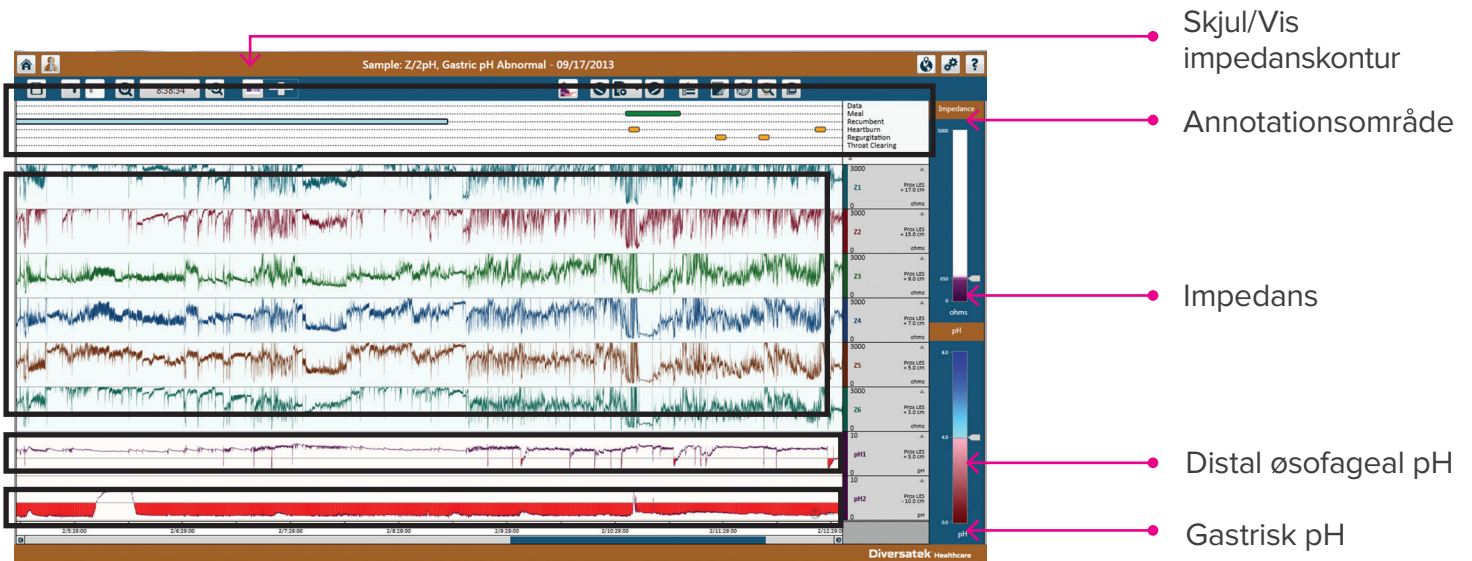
Skjul/Vis impedanskontur

Sample: Z/2pH, Gastric pH Abnormal - 09/17/2013

8:38:34

Data
Meal
Recumbent
Heartburn
Regurgitation
Throat Clearing

Annotationsområde

Impedance

5000

3000
Z1
Prox LES + 17.0 cm
0
ohms

3000
Z2
Prox LES + 15.0 cm
0
ohms

3000
Z3
Prox LES + 9.0 cm
0
ohms

650

0

ohms

Impedans

3000
Z4
Prox LES + 7.0 cm
0
ohms

pH

8.0

3000
Z5
Prox LES + 5.0 cm
0
ohms

3000
Z6
Prox LES + 3.0 cm
0
ohms

10
pH1
Prox LES + 5.0 cm
0
pH

4.0

Distal øsofageal pH

10
pH2
Prox LES - 10.0 cm
0
pH

0.0

pH

Gastrisk pH

2/5 29:00
2/6 29:00
2/7 29:00
2/8 29:00
2/9 29:00
2/10 29:00
2/11 29:00
2/12 29:00

Diversatek Healthcare